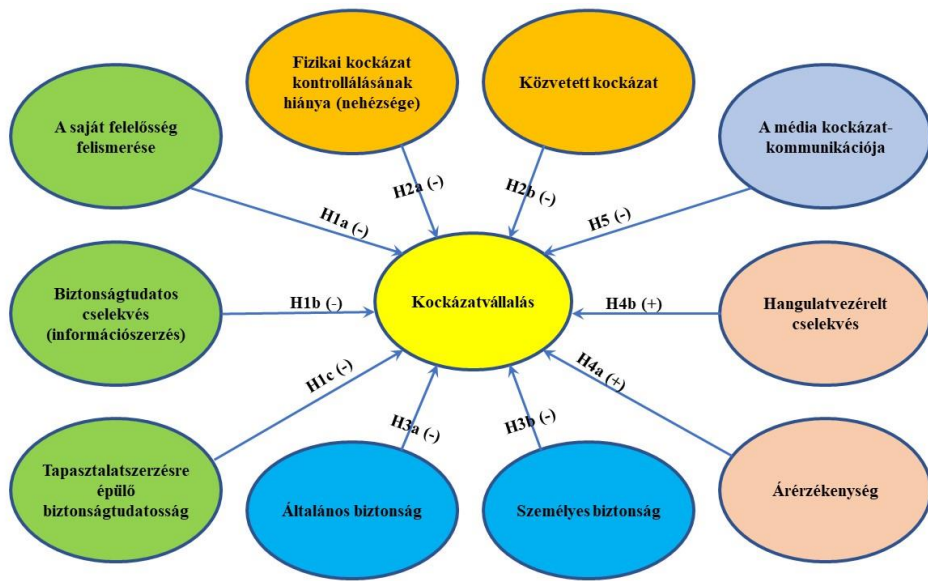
Fizikai kockázat kontrollálásának hiánya (nehézsége)

Közvetett kockázat

A saját felelősség felismerése

A média kockázat-kommunikációja

H2a (-)

H2b (-)

H1a (-)

H5 (-)

Biztonságtudatos cselekvés (információszerzés)

H1b (-)

Kockázatvállalás

H4b (+)

Hangulatvezérelt cselekvés

H1c (-)

H4a (+)

H3a (-)

H3b (-)

Tapasztalatszerzésre épülő biztonságtudatosság

Általános biztonság

Személyes biztonság

Árérzékenység